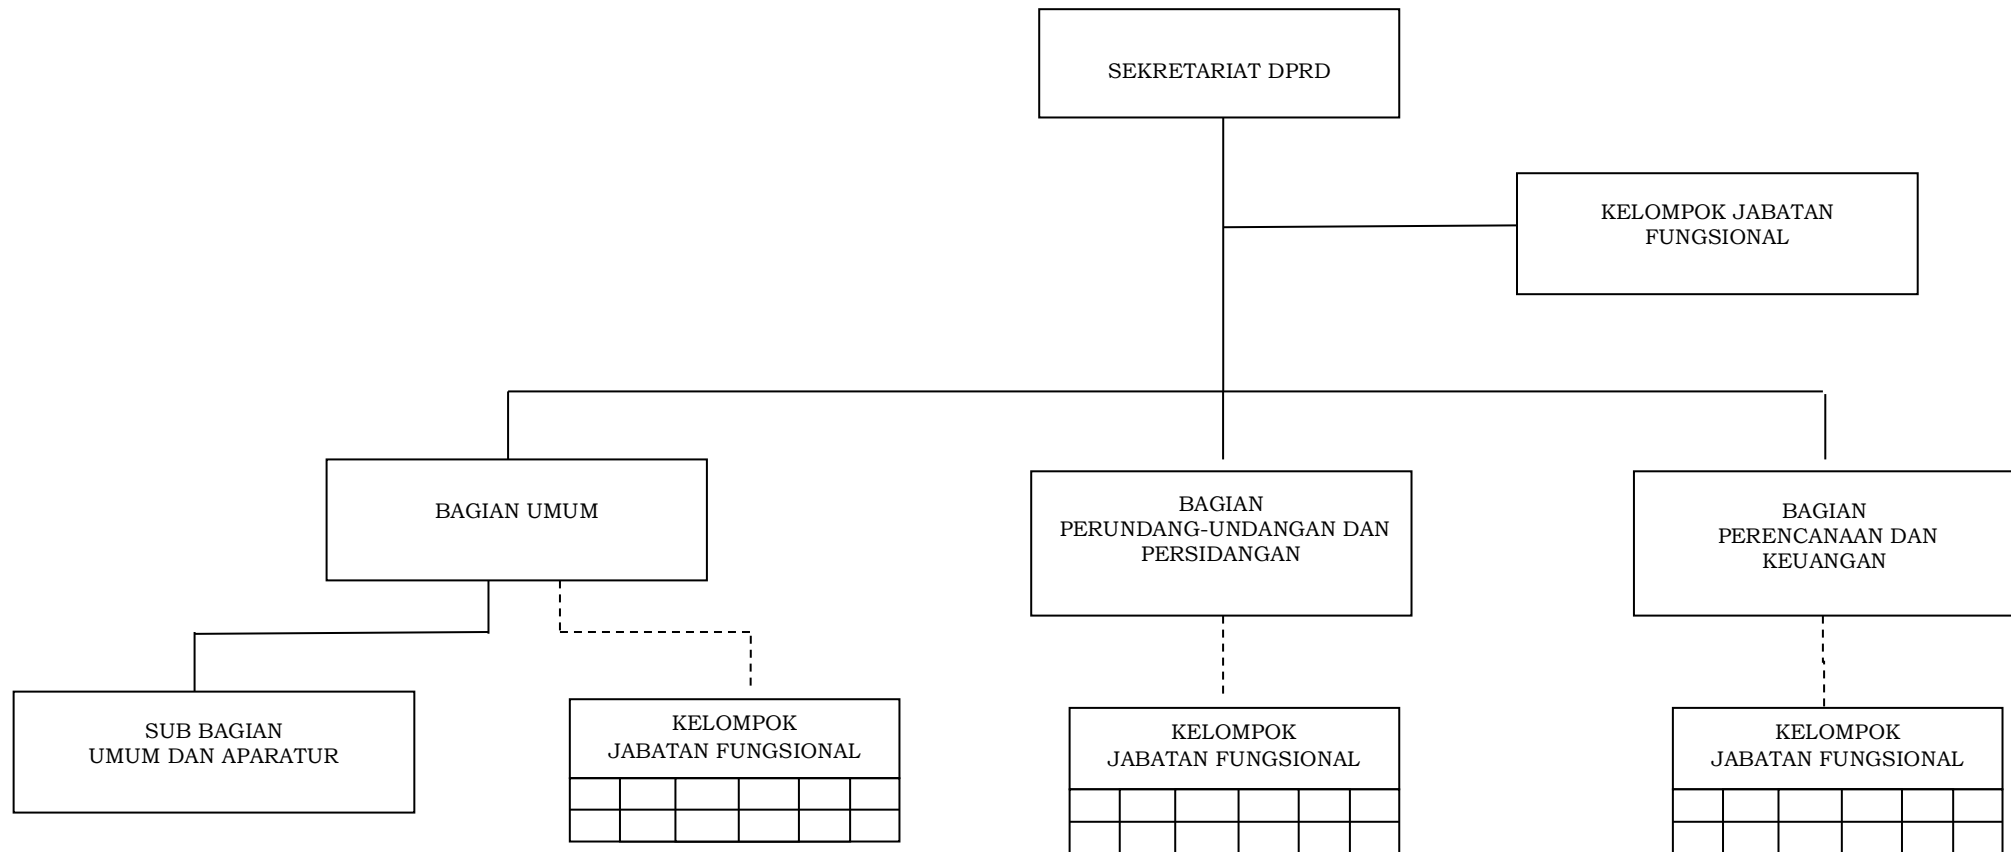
SEKRETARIAT DPRD

KELOMPOK JABATAN FUNGSIONAL

BAGIAN UMUM

BAGIAN PERUNDANG-UNDANGAN DAN PERSIDANGAN

BAGIAN PERENCANAAN DAN KEUANGAN

SUB BAGIAN UMUM DAN APARATUR

KELOMPOK JABATAN FUNGSIONAL

KELOMPOK JABATAN FUNGSIONAL

KELOMPOK JABATAN FUNGSIONAL